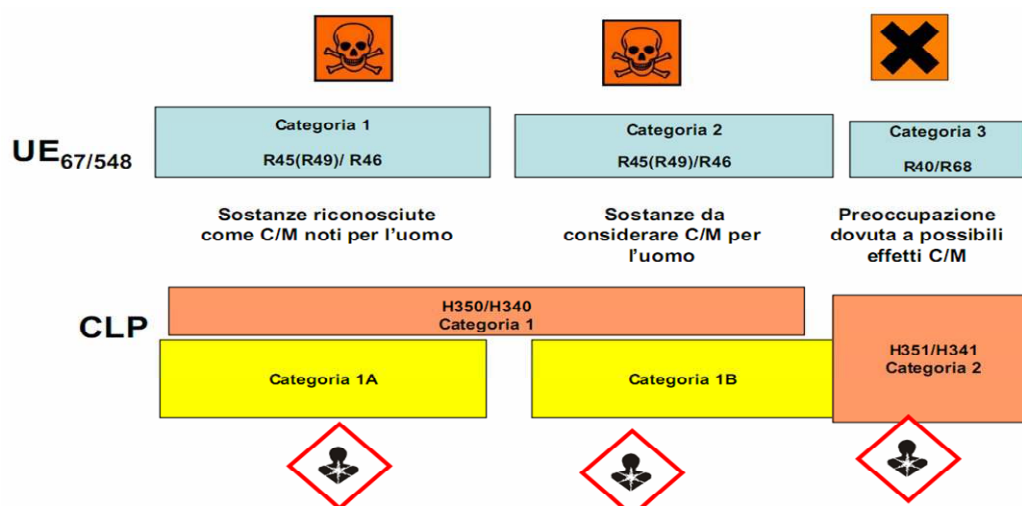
$UE_{67/548}$

Categoria 1

R45(R49)/ R46

Categoria 2

R45(R49)/R46

Categoria 3

R40/R68

Sostanze riconosciute come C/M noti per l'uomo

Sostanze da considerare C/M per l'uomo

Preoccupazione dovuta a possibili effetti C/M

CLP

H350/H340
Categoria 1

Categoria 1A

Categoria 1B

H351/H341
Categoria 2